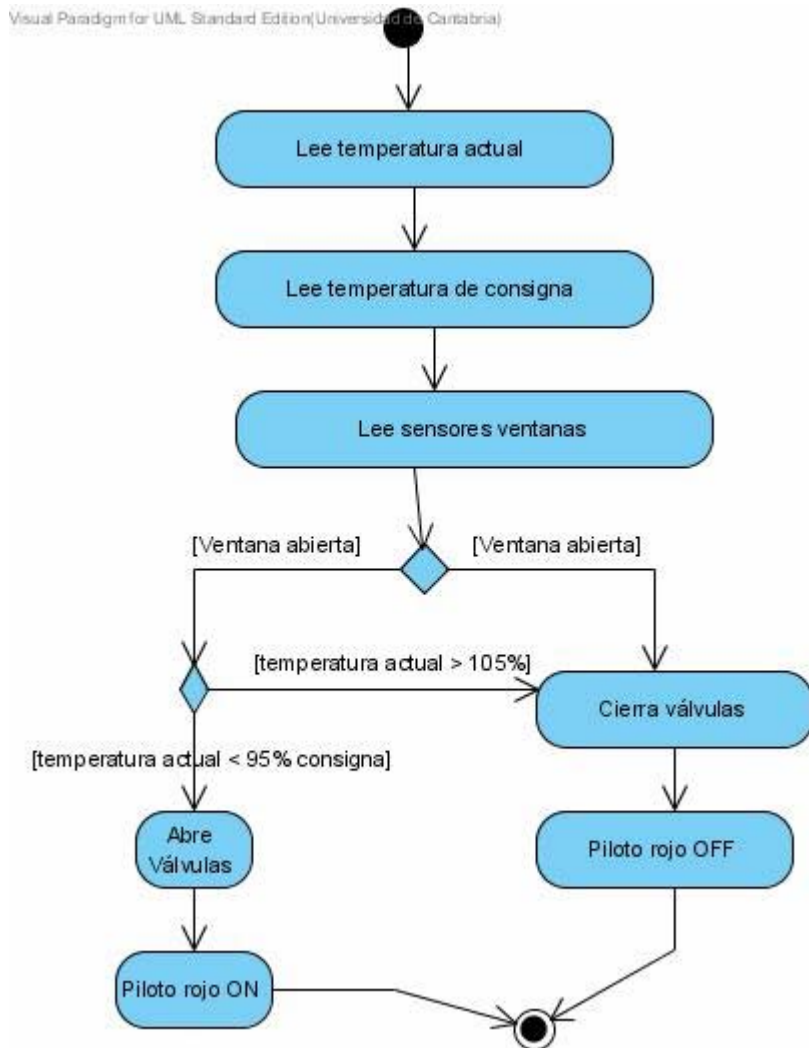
Visual Paradigm for UML Standard Edition(Universidad de Cantabria)

Lee temperatura actual

Lee temperatura de consigna

Lee sensores ventanas

[Ventana abierta]

[Ventana abierta]

[temperatura actual > 105%]

Cierra válvulas

[temperatura actual < 95% consigna]

Abre Válvulas

Piloto rojo OFF

Piloto rojo ON